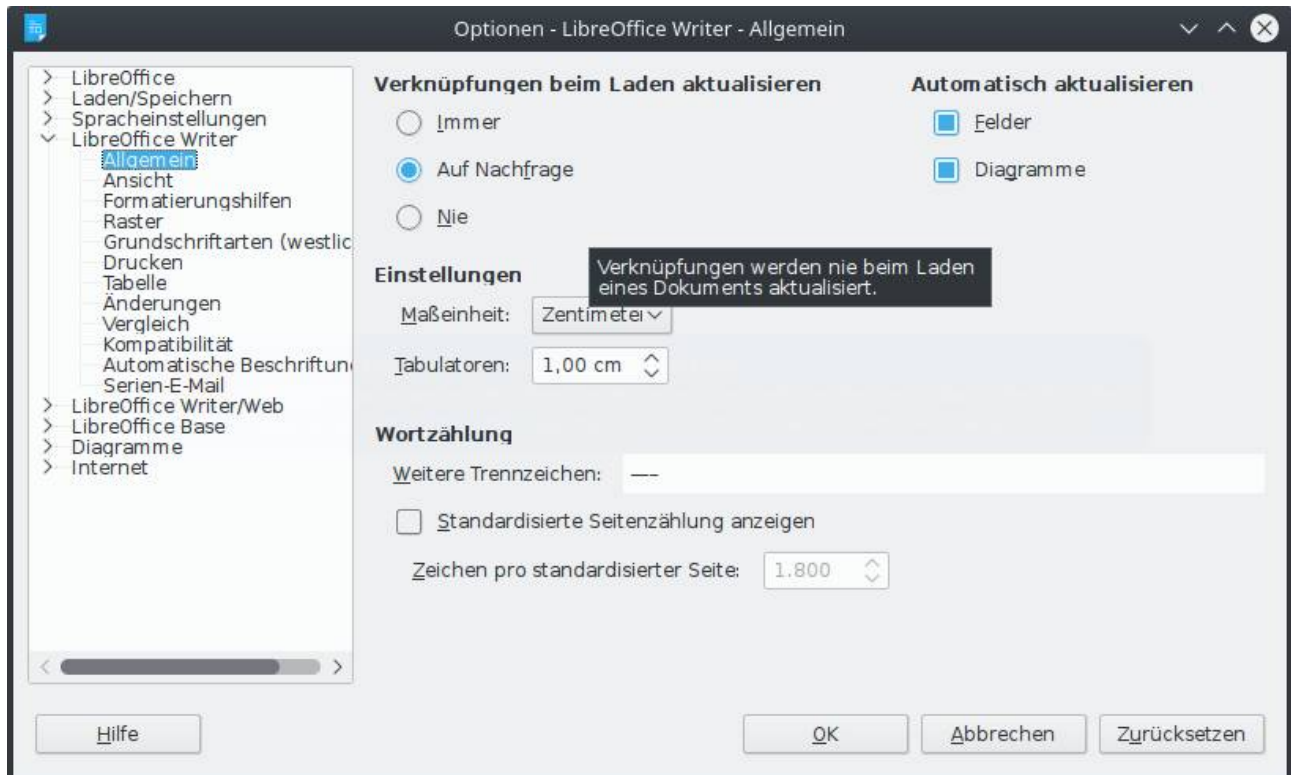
Optionen - LibreOffice Writer - Allgemein

LibreOffice
Laden/Speichern
Spracheinstellungen
LibreOffice Writer
Allgemein
Ansicht
Formatierungshilfen
Raster
Grundschriftarten (westlic
Drucken
Tabelle
Änderungen
Vergleich
Kompatibilität
Automatische Beschriftun
Serien-E-Mail
LibreOffice Writer/Web
LibreOffice Base
Diagramme
Internet

Verknüpfungen beim Laden aktualisieren
Immer
Auf Nachfrage
Nie

Automatisch aktualisieren
Felder
Diagramme

Verknüpfungen werden nie beim Laden eines Dokuments aktualisiert.

Einstellungen
Maßeinheit: Zentimeter
Tabulatoren: 1,00 cm

Wortzählung
Weitere Trennzeichen: —–
Standardisierte Seitenzählung anzeigen
Zeichen pro standardisierter Seite: 1.800

Hilfe
OK
Abbrechen
Zurücksetzen